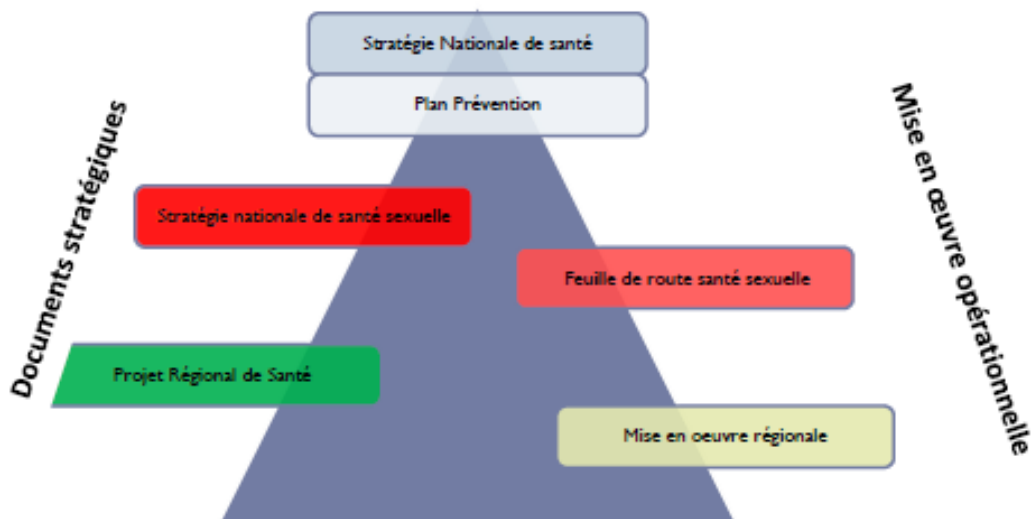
Documents stratégiques

Stratégie Nationale de santé

Plan Prévention

Mise en œuvre opérationnelle

Stratégie nationale de santé sexuelle

Feuille de route santé sexuelle

Projet Régional de Santé

Mise en oeuvre régionale